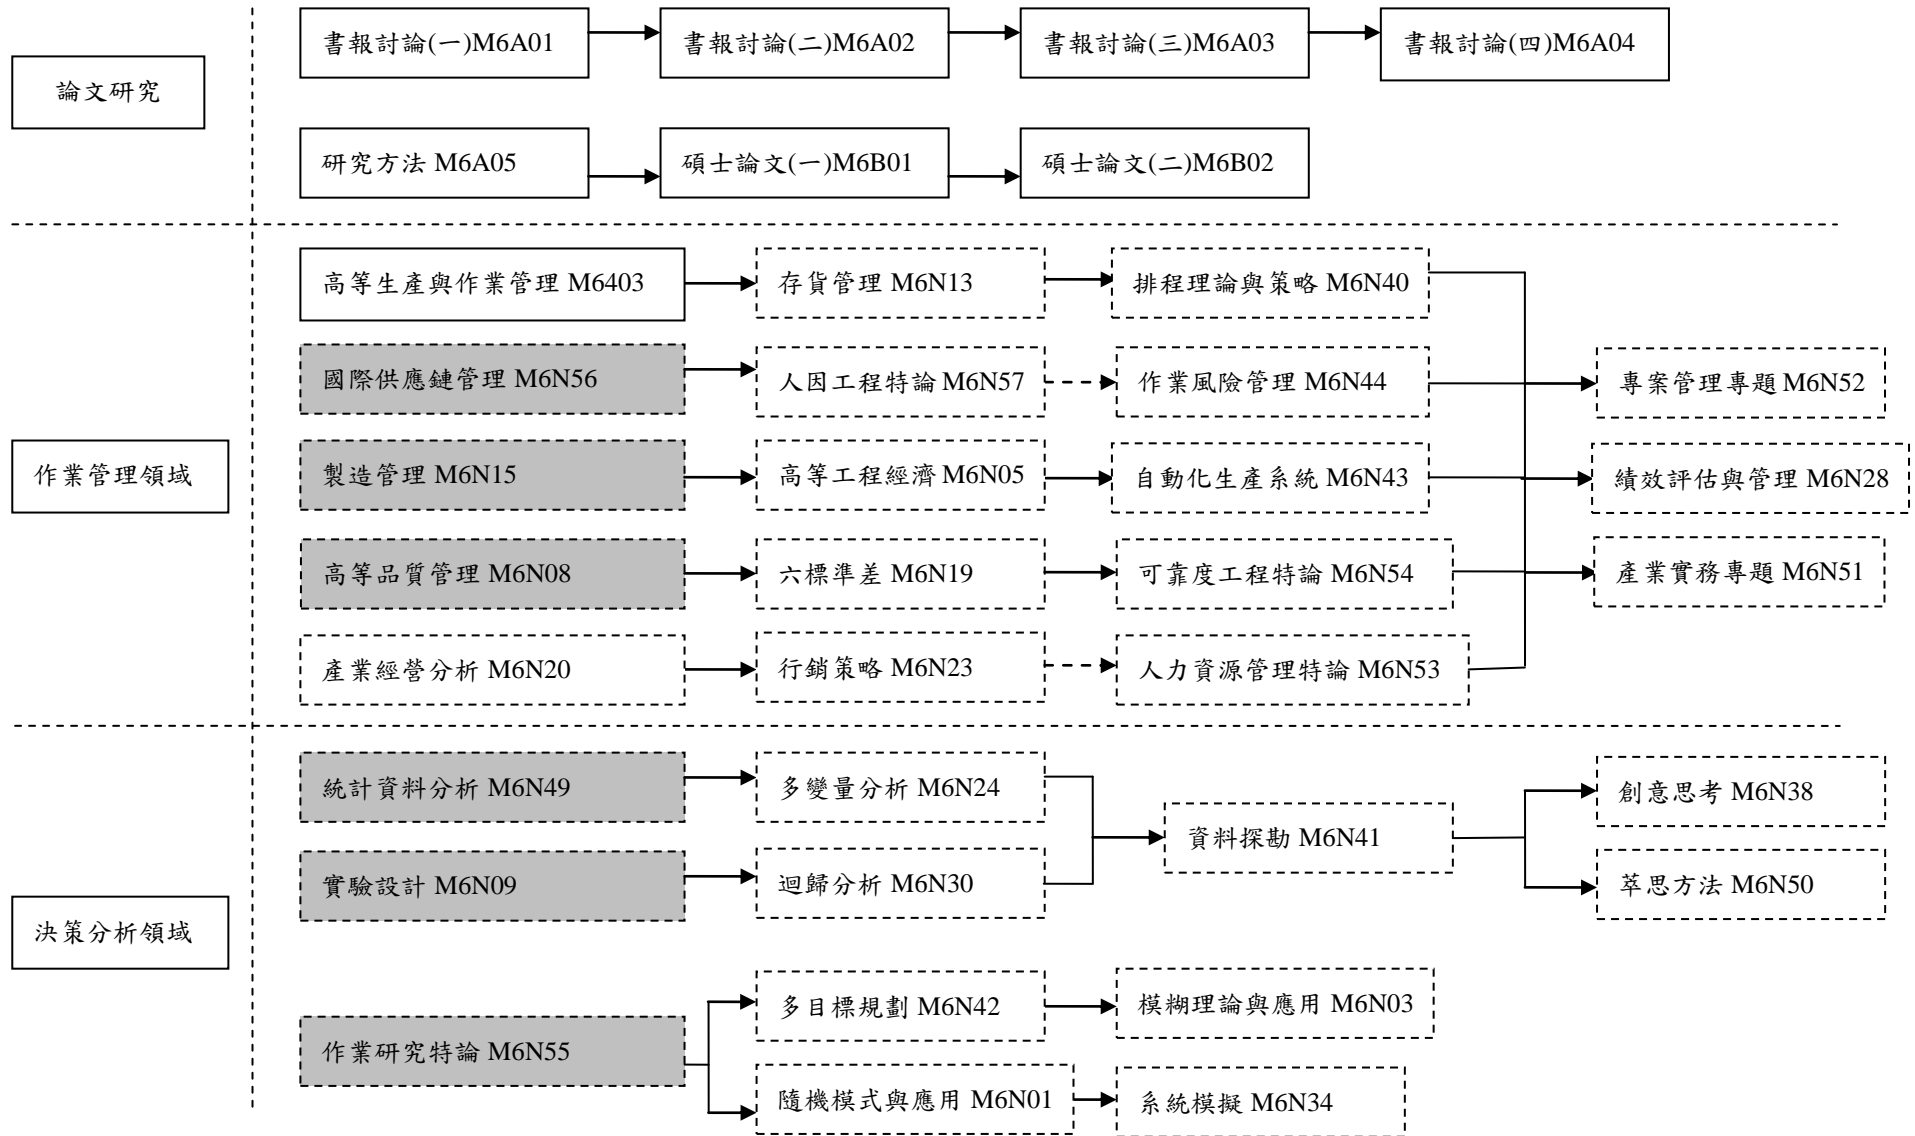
論文研究

書報討論(一)M6A01

書報討論(二)M6A02

書報討論(三)M6A03

書報討論(四)M6A04

研究方法 M6A05

碩士論文(一)M6B01

碩士論文(二)M6B02

作業管理領域

高等生產與作業管理 M6403

存貨管理 M6N13

排程理論與策略 M6N40

國際供應鏈管理 M6N56

人因工程特論 M6N57

作業風險管理 M6N44

專案管理專題 M6N52

製造管理 M6N15

高等工程經濟 M6N05

自動化生產系統 M6N43

績效評估與管理 M6N28

高等品質管理 M6N08

六標準差 M6N19

可靠度工程特論 M6N54

產業實務專題 M6N51

產業經營分析 M6N20

行銷策略 M6N23

人力資源管理特論 M6N53

決策分析領域

統計資料分析 M6N49

多變量分析 M6N24

資料探勘 M6N41

創意思考 M6N38

實驗設計 M6N09

迴歸分析 M6N30

萃思方法 M6N50

作業研究特論 M6N55

多目標規劃 M6N42

模糊理論與應用 M6N03

隨機模式與應用 M6N01

系統模擬 M6N34